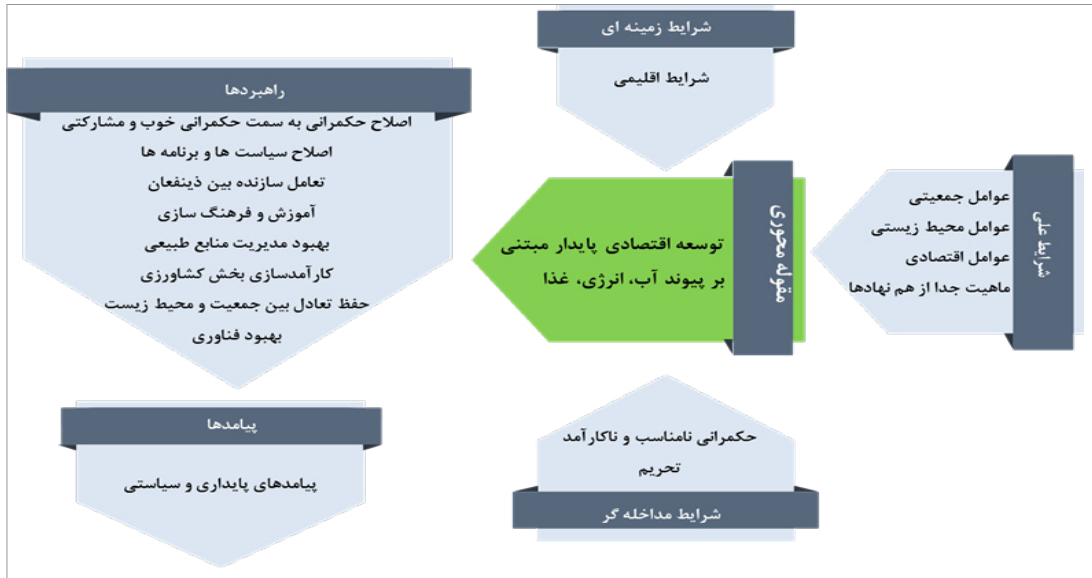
شرایط زمینه ای

شرایط اقلیمی

راهبردها

اصلاح حکمرانی به سمت حکمرانی خوب و مشارکتی
اصلاح سیاست ها و برنامه ها
تعامل سازنده بین ذینفعان
آموزش و فرهنگ سازی
بهبود مدیریت منابع طبیعی
کارآمدسازی بخش کشاورزی
حفظ تعادل بین جمعیت و محیط زیست
بهبود فناوری

مقوله محوری

توسعه اقتصادی پایدار مبتنی بر پیوند آب، انرژی، غذا

شرایط علی

عوامل جمعیتی
عوامل محیط زیستی
عوامل اقتصادی
ماهیت جدا از هم نهادها

پیامدها

پیامدهای پایداری و سیاستی

حکمرانی نامناسب و ناکارآمد
تحریم

شرایط مداخله گر